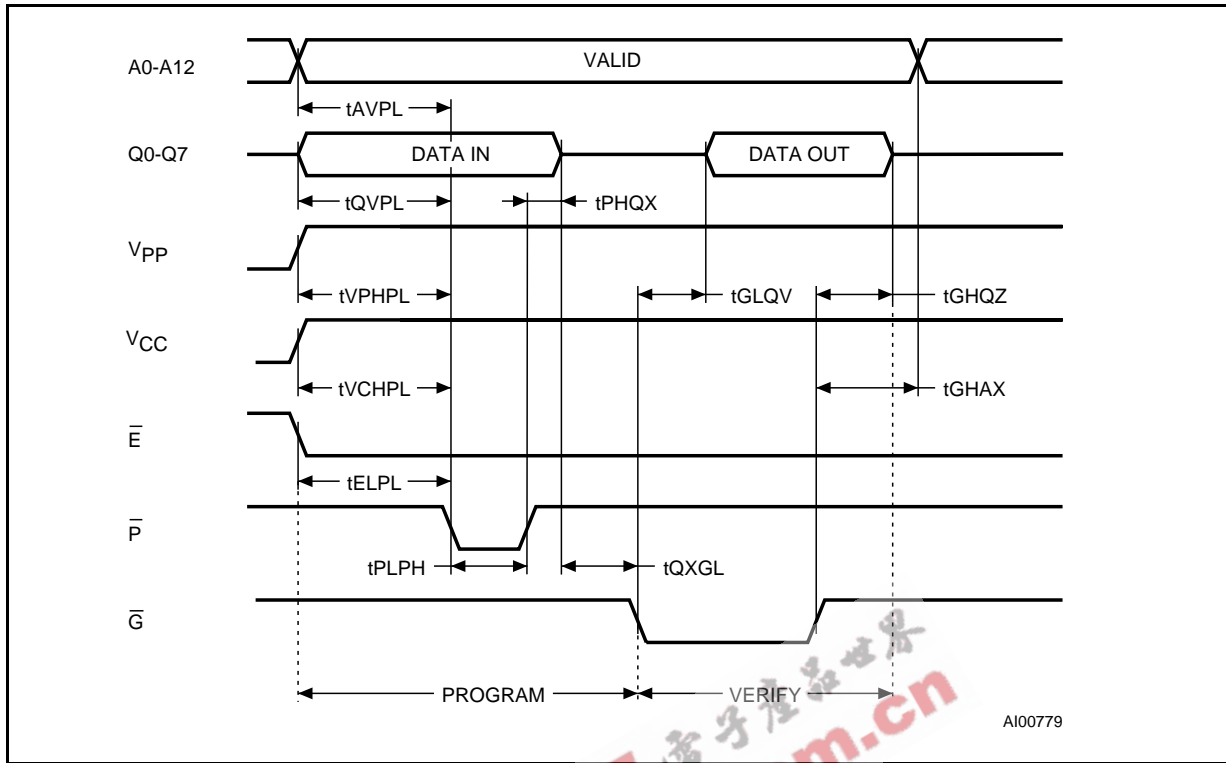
A0-A12

VALID

tAVPL

Q0-Q7

DATA IN

DATA OUT

tQVPL

tPHQX

$V_{PP}$

tVPHPL

tGLQV

tGHQZ

$V_{CC}$

tVCHPL

tGHAX

$\overline{E}$

tELPL

$\overline{P}$

tPLPH

tQXGL

$\overline{G}$

PROGRAM

VERIFY

AI00779

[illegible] m.cn